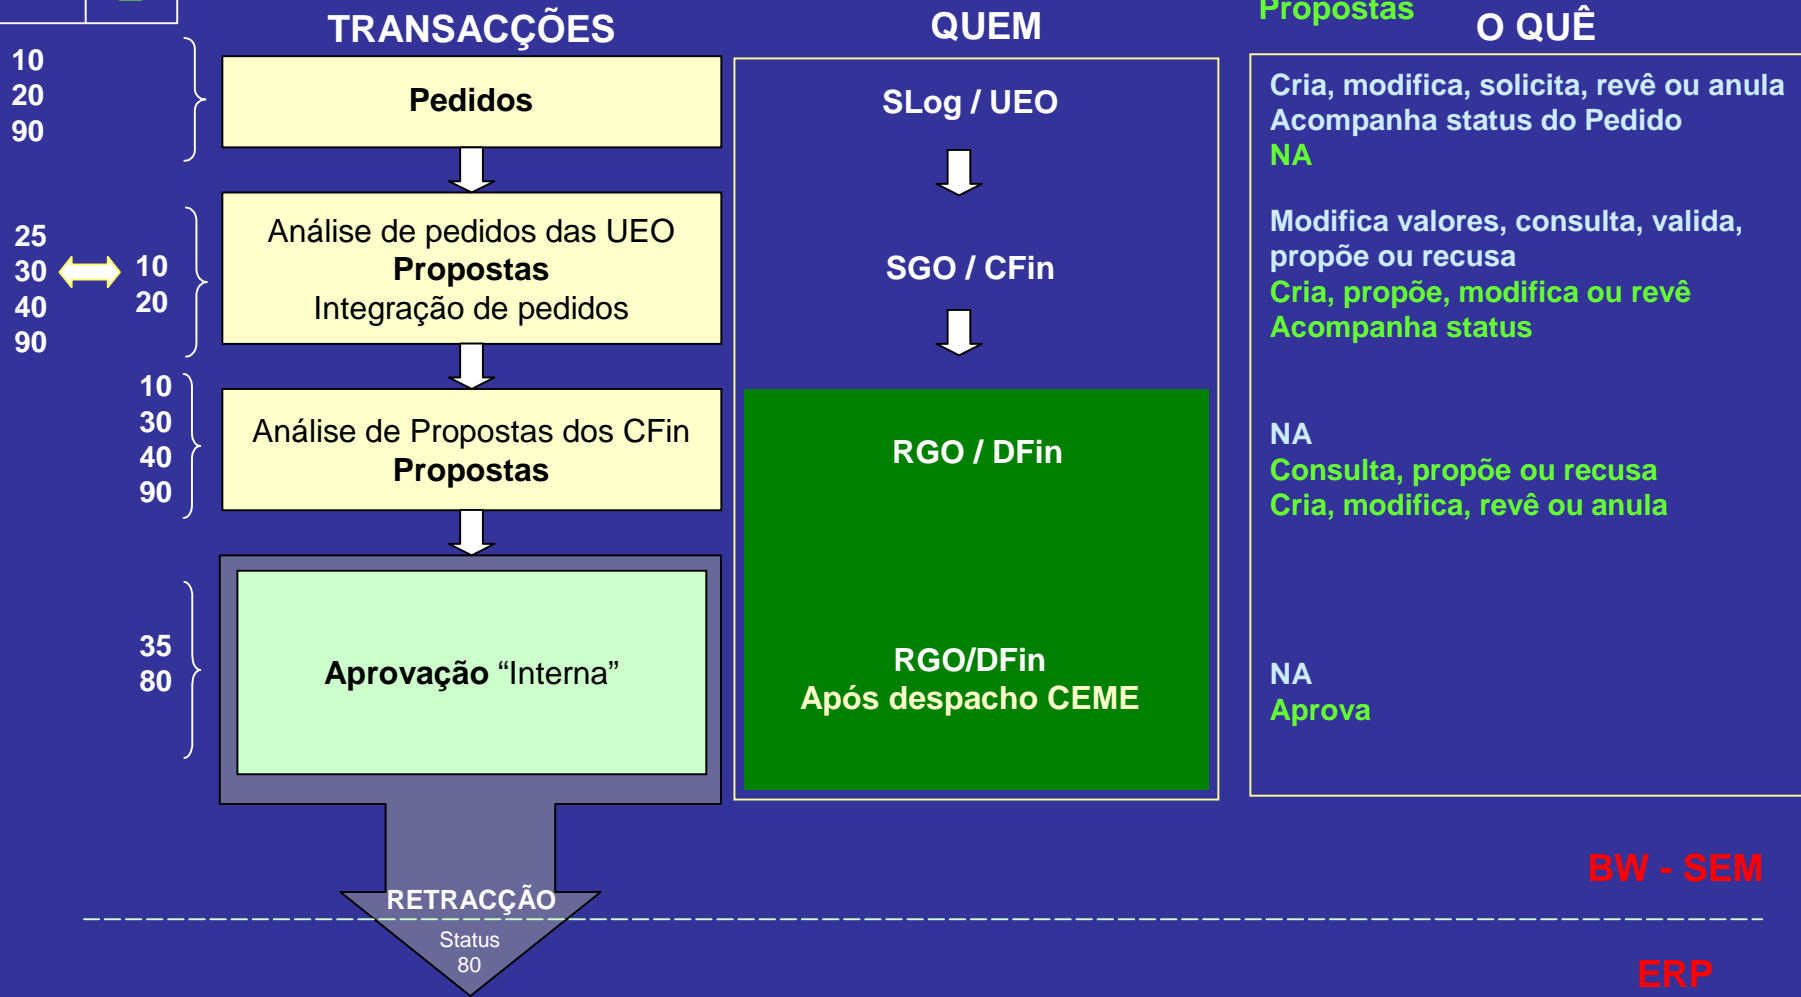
TRANSACÇÕES

QUEM

Propostas

O QUÊ

10
20
90

Pedidos

SLog / UEO

Cria, modifica, solicita, revê ou anula
Acompanha status do Pedido
NA

25
30
40
90

10
20

Análise de pedidos das UEO
Propostas
Integração de pedidos

SGO / CFin

Modifica valores, consulta, valida, propõe ou recusa
Cria, propõe, modifica ou revê
Acompanha status

10
30
40
90

Análise de Propostas dos CFin
Propostas

RGO / DFin

NA
Consulta, propõe ou recusa
Cria, modifica, revê ou anula

35
80

Aprovação "Interna"

RGO/DFin
Após despacho CEME

NA
Aprova

BW - SEM

RETRACÇÃO
Status
80

ERP